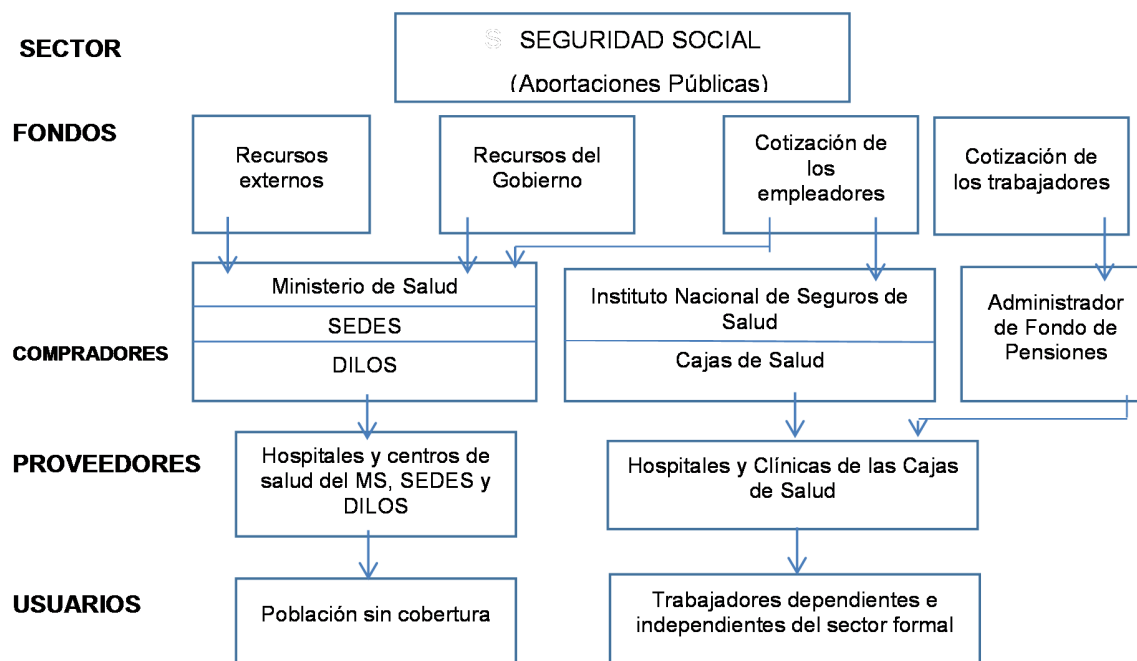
SECTOR

S SEGURIDAD SOCIAL

(Aportaciones Públicas)

FONDOS

Recursos externos

Recursos del Gobierno

Cotización de los empleadores

Cotización de los trabajadores

COMPRADORES

Ministerio de Salud

SEDES

DILOS

Instituto Nacional de Seguros de Salud

Cajas de Salud

Administrador de Fondo de Pensiones

PROVEEDORES

Hospitales y centros de salud del MS, SEDES y DILOS

Hospitales y Clínicas de las Cajas de Salud

USUARIOS

Población sin cobertura

Trabajadores dependientes e independientes del sector formal